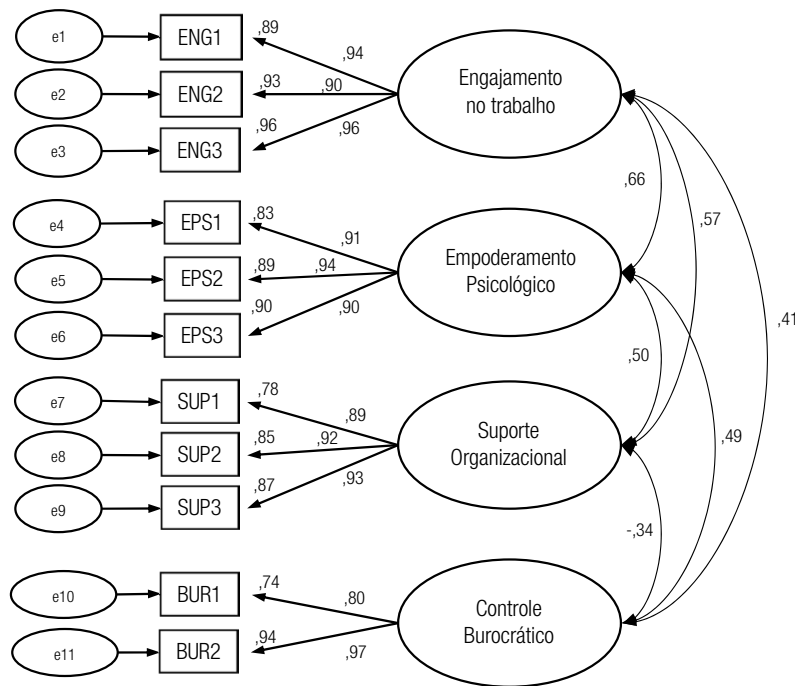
e1
ENG1
,89
,94
e2
ENG2
,93
,90
Engajamento no trabalho
e3
ENG3
,96
,96

,66
,57

e4
EPS1
,83
,91
e5
EPS2
,89
,94
Empoderamento Psicológico
e6
EPS3
,90
,90

,50
,41

e7
SUP1
,78
,89
e8
SUP2
,85
,92
Suporte Organizacional
e9
SUP3
,87
,93

,49
-,34

e10
BUR1
,74
,80
Controle Burocrático
e11
BUR2
,94
,97